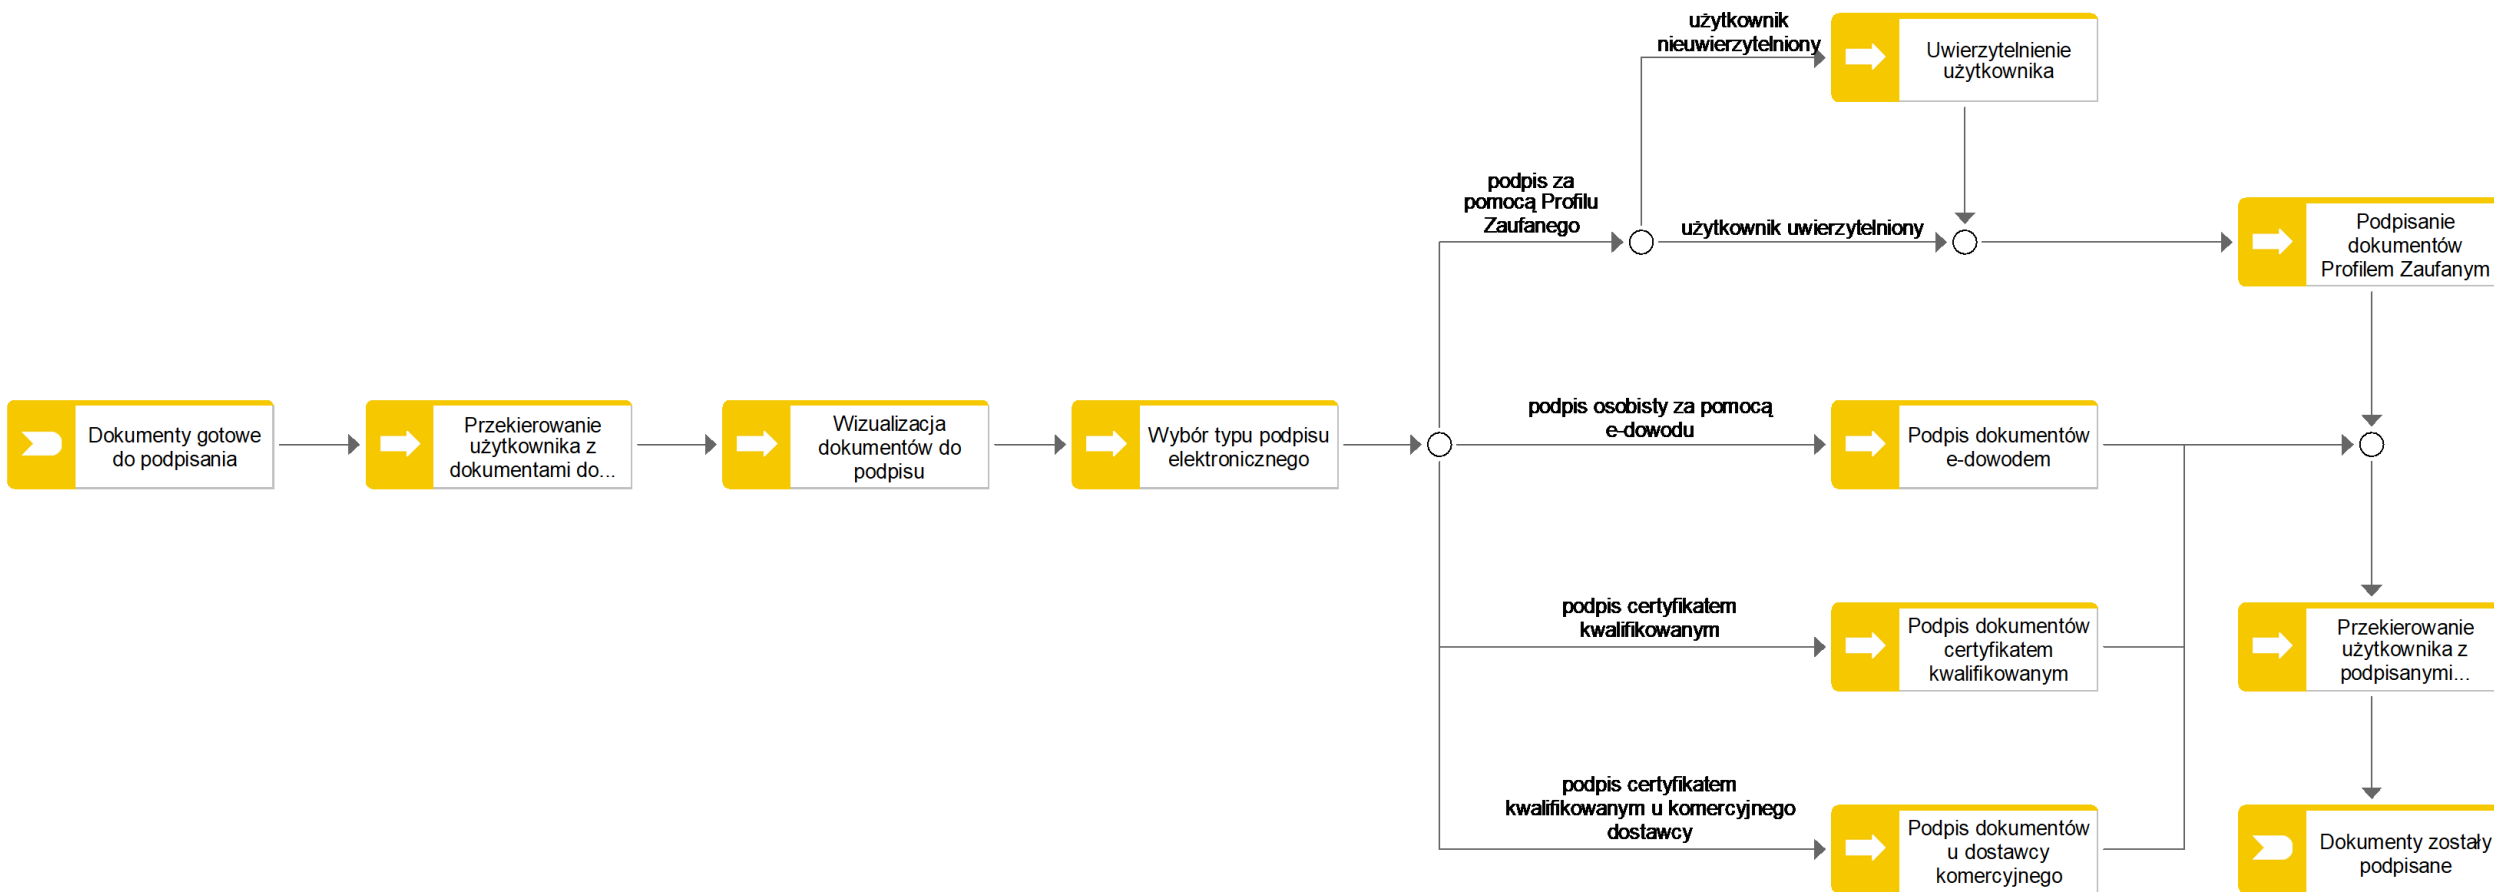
Dokumenty gotowe do podpisania

Przekierowanie użytkownika z dokumentami do...

Wizualizacja dokumentów do podpisu

Wybór typu podpisu elektronicznego

podpis za pomocą Profilu Zaufanego

użytkownik nieuwierzytelniony

Uwierzytelnienie użytkownika

użytkownik uwierzytelniony

Podpisanie dokumentów Profilem Zaufanym

podpis osobisty za pomocą e-dowodu

Podpis dokumentów e-dowodem

podpis certyfikatem kwalifikowanym

Podpis dokumentów certyfikatem kwalifikowanym

podpis certyfikatem kwalifikowanym u komercyjnego dostawcy

Podpis dokumentów u dostawcy komercyjnego

Przekierowanie użytkownika z podpisanymi...

Dokumenty zostały podpisane